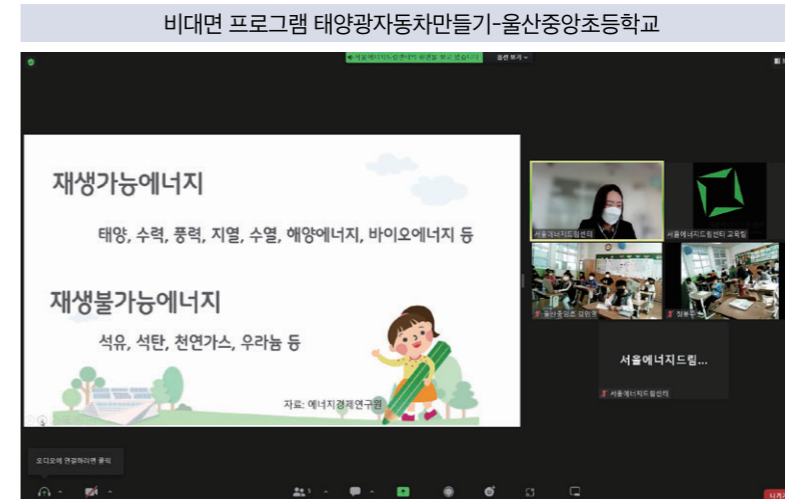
비대면 프로그램 태양광자동차만들기-울산중앙초등학교

보기 옵션

재생가능에너지

태양, 수력, 풍력, 지열, 수열, 해양에너지, 바이오에너지 등

재생불가능에너지

석유, 석탄, 천연가스, 우라늄 등

자료: 에너지경제연구원

서울에너지드림센터

서울에너지드림센터 교육팀

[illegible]

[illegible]

서울에너지드림...

서울에너지드림센터

오디오에 연결하려면 클릭

나가기